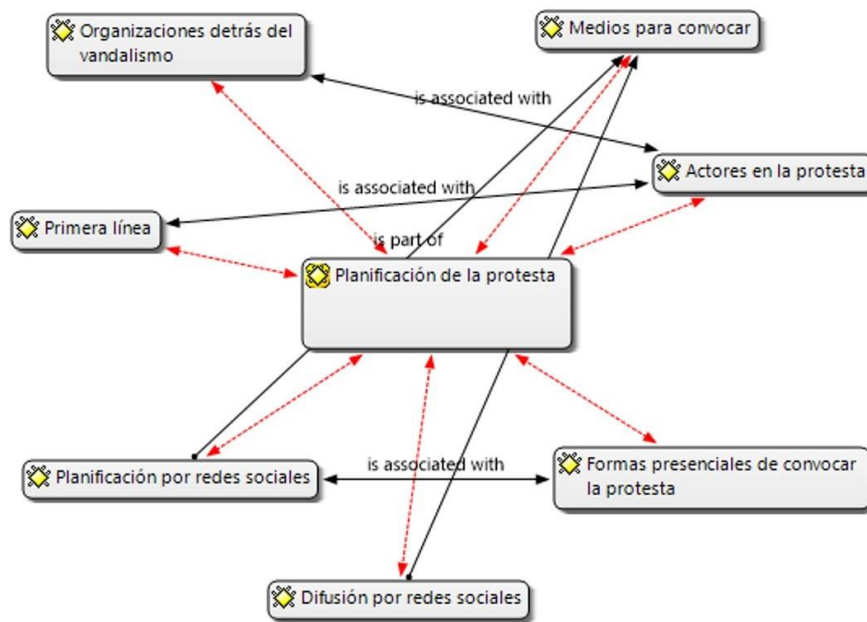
Organizaciones detrás del vandalismo

Medios para convocar

is associated with

Actores en la protesta

is associated with

Primera línea

is part of

Planificación de la protesta

Planificación por redes sociales

is associated with

Formas presenciales de convocar la protesta

Difusión por redes sociales